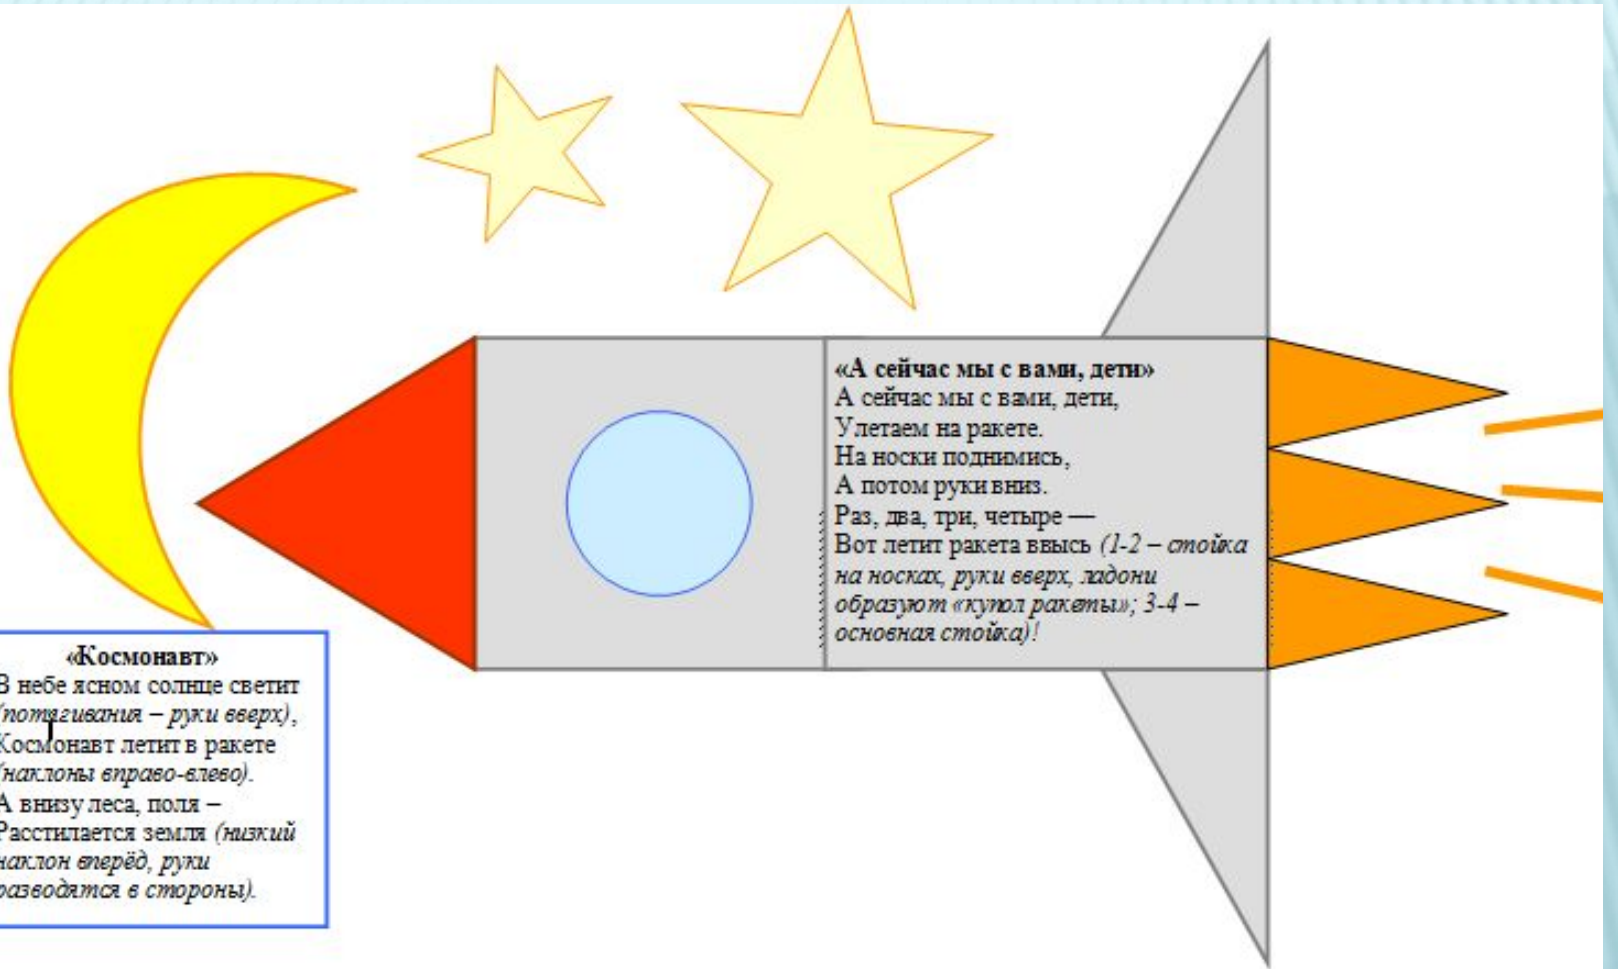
«А сейчас мы с вами, дети»
А сейчас мы с вами, дети,
Улетаем на ракете.
На носки поднимись,
А потом руки вниз.
Раз, два, три, четыре —
Вот летит ракета ввысь *(1-2 – стойка на носках, руки вверх, ладони образуют «купол ракеты»; 3-4 – основная стойка)!*

«Космонавт»
В небе ясном солнце светит *(потягивания – руки вверх)*,
Космонавт летит в ракете *(наклоны вправо-влево)*.
А внизу леса, поля –
Расстилается земля *(низкий наклон вперёд, руки разводятся в стороны)*.